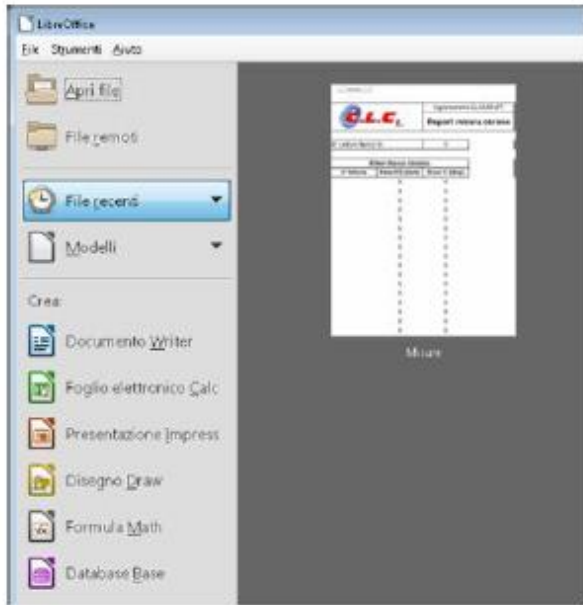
LibreOffice

File Strumenti Aiuto

Apri file

File remoti

File recenti

Modelli

Crea:

Documento Writer

Foglio elettronico Calc

Presentazione Impress

Disegno Draw

Formula Math

Database Base

C.L.C.

Report misura corona

Misure